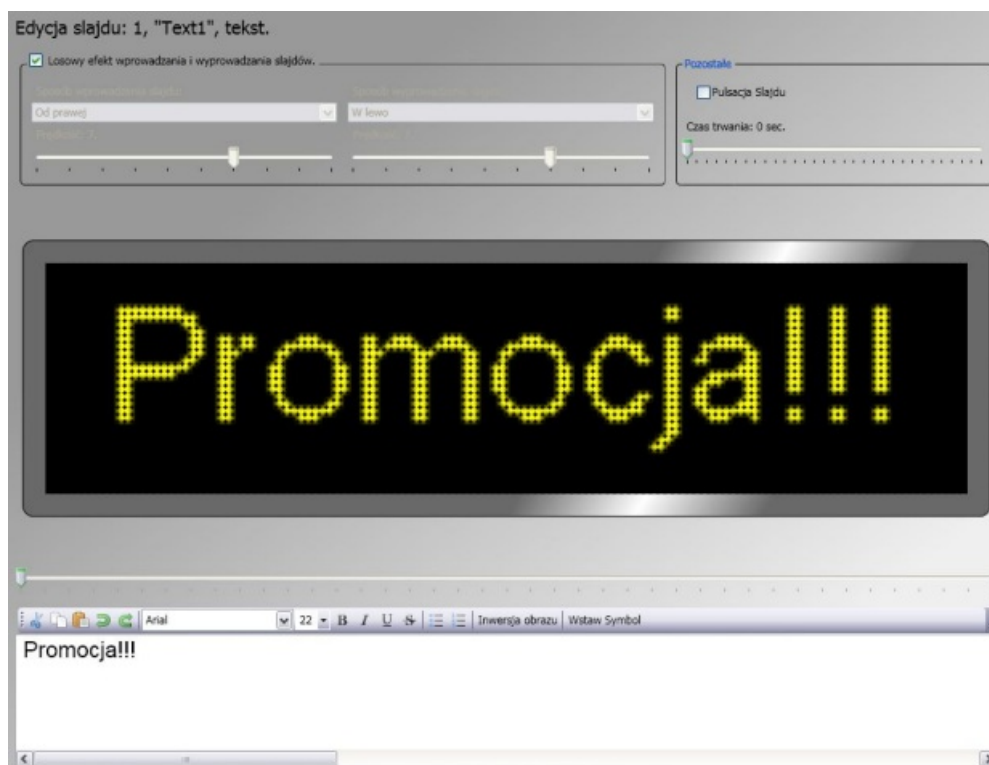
Edycja slajdu: 1, "Text1", tekst.

Losowy efekt wprowadzania i wyprowadzania slajdów.

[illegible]

Od prawej

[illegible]

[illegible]

W lewo

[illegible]

Pozostałe

Pulsacja Slajdu

Czas trwania: 0 sec.

Promocja!!!

Arial

22

B I U S

Inwersja obrazu

Wstaw Symbol

Promocja!!!